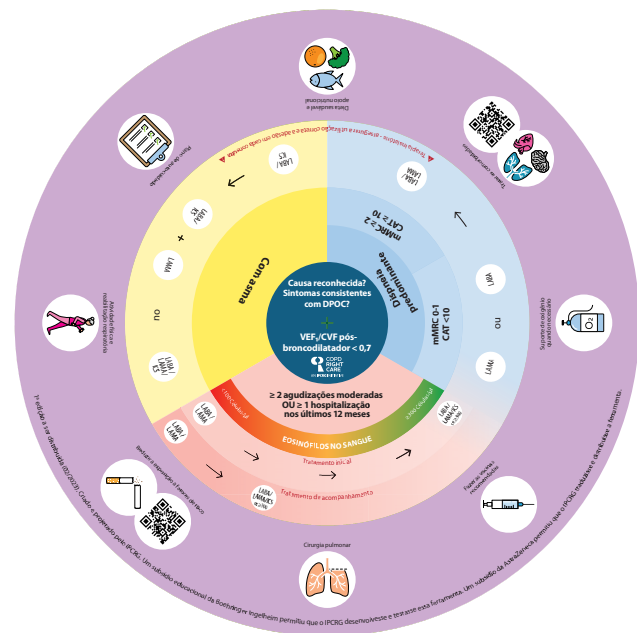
Causa reconhecida? Sintomas consistentes com DPOC?

VEF$_1$/CVF pós-broncodilatador < 0,7

COPD RIGHT CARE

Com asma

Dispneia predominante

mMRC ≥ 2
CAT ≥ 10

mMRC 0-1
CAT <10

≥ 2 agudizações moderadas OU ≥ 1 hospitalização nos últimos 12 meses

EOSINÓFILOS NO SANGUE

< 100 células/µl

≥ 100 células/µl

Tratamento inicial

Tratamento de acompanhamento

LABA/ICS

LABA/ICS

LAMA

ou

+

LABA/LAMA/ICS

LABA/LAMA

LAMA

ou

LABA

LABA/LAMA

LABA/LAMA/ICS

LABA/LAMA/ICS ou ICS

Dieta saudável e apoio nutricional

Vacinas recomendadas

Suporte de oxigénio quando necessário

Fazer as vacinas recomendadas

Cirurgia pulmonar

Reduzir a exposição a fumo de tabaco

Atividade física e reabilitação respiratória

Plano de autocuidado

Avaliar a técnica do inalador e a adesão em cada consulta

Avaliar a técnica do inalador e a adesão em cada consulta

1ª edição à 1ª distribuição (05/2023). Criado e preparado pela IPCRG. Um subsídio educacional da Boehringer Ingelheim permitiu que o IPCRG desenvolvesse e testasse esta ferramenta. Um subsídio da AstraZeneca permitiu que o IPCRG traduzisse e distribuísse a ferramenta.